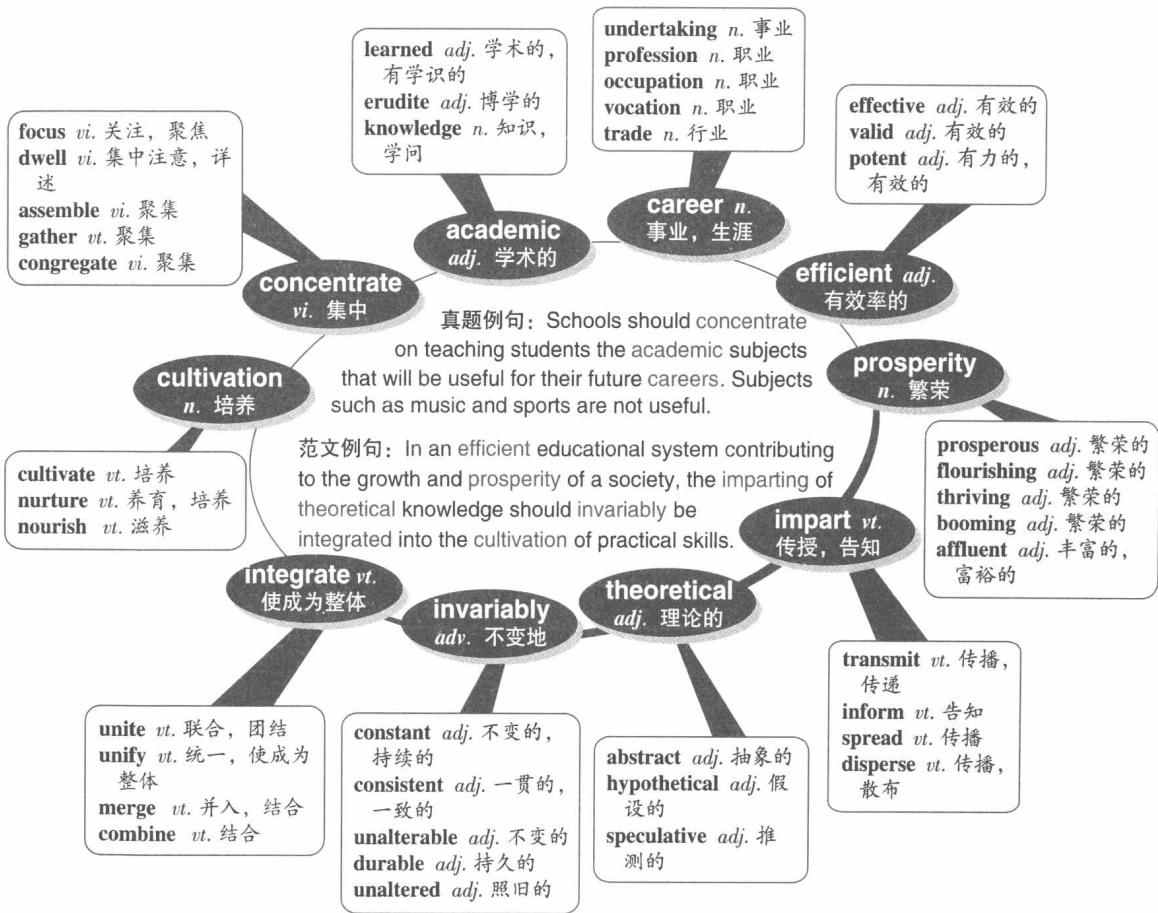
learned adj. 学术的，有学识的
erudite adj. 博学的
knowledge n. 知识，学问

undertaking n. 事业
profession n. 职业
occupation n. 职业
vocation n. 职业
trade n. 行业

focus vi. 关注，聚焦
dwell vi. 集中注意，详述
assemble vi. 聚集
gather vt. 聚集
congregate vi. 聚集

effective adj. 有效的
valid adj. 有效的
potent adj. 有力的，有效的

academic adj. 学术的

career n. 事业，生涯

efficient adj. 有效率的

concentrate vi. 集中

真题例句：Schools should concentrate on teaching students the academic subjects that will be useful for their future careers. Subjects such as music and sports are not useful.

cultivation n. 培养

prosperity n. 繁荣

范文例句：In an efficient educational system contributing to the growth and prosperity of a society, the imparting of theoretical knowledge should invariably be integrated into the cultivation of practical skills.

cultivate vt. 培养
nurture vt. 养育，培养
nourish vt. 滋养

prosperous adj. 繁荣的
flourishing adj. 繁荣的
thriving adj. 繁荣的
booming adj. 繁荣的
affluent adj. 丰富的，富裕的

impart vt. 传授，告知

integrate vt. 使成为整体

invariably adv. 不变地

theoretical adj. 理论的

transmit vt. 传播，传递
inform vt. 告知
spread vt. 传播
disperse vt. 传播，散布

unite vt. 联合，团结
unify vt. 统一，使成为整体
merge vt. 并入，结合
combine vt. 结合

constant adj. 不变的，持续的
consistent adj. 一贯的，一致的
unalterable adj. 不变的
durable adj. 持久的
unaltered adj. 照旧的

abstract adj. 抽象的
hypothetical adj. 假设的
speculative adj. 推测的